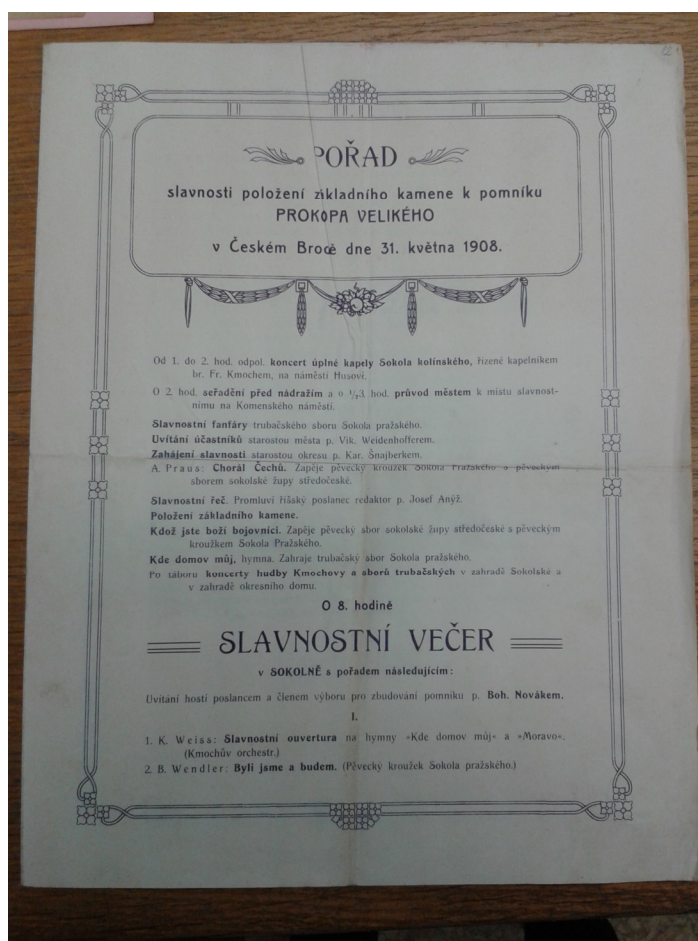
POŘAD

slavnosti položení základního kamene k pomníku PROKOPA VELIKÉHO

v Českém Brodě dne 31. května 1908.

Od 1. do 2. hod. odpol. koncert úplné kapely Sokola kolínského, řízené kapelníkem br. Fr. Kmochem, na náměstí Husově.

O 2. hod. seřadění před nádražím a o $1/_2$3. hod. průvod městem k místu slavnostnímu na Komenského náměstí.

Slavnostní fanfáry trubačského sboru Sokola pražského.

Uvítání účastníků starostou města p. Vik. Weidenhofferem.

Zahájení slavnosti starostou okresu p. Kar. Šnajberkem.

A. Praus: Chorál Čechů. Zapěje pěvecký kroužek Sokola Pražského a pěveckým sborem sokolské župy středočeské.

Slavnostní řeč. Promluví říšský poslanec redaktor p. Josef Anýž.

Položení základního kamene.

Kdož jste boží bojovníci. Zapěje pěvecký sbor sokolské župy středočeské s pěveckým kroužkem Sokola Pražského.

Kde domov můj, hymna. Zahraje trubačský sbor Sokola pražského.

Po táboru koncerty hudby Kmochovy a sborů trubačských v zahradě Sokolské a v zahradě okresního domu.

O 8. hodině

SLAVNOSTNÍ VEČER

v SOKOLNĚ s pořadem následujícím:

Uvítání hostí poslancem a členem výboru pro zbudování pomníku p. Boh. Novákem.

I.

1. K. Weiss: Slavnostní ouvertura na hymny »Kde domov můj« a »Moravo«. (Kmochův orchestr.)

2. B. Wendler: Byli jsme a budem. (Pěvecký kroužek Sokola pražského.)